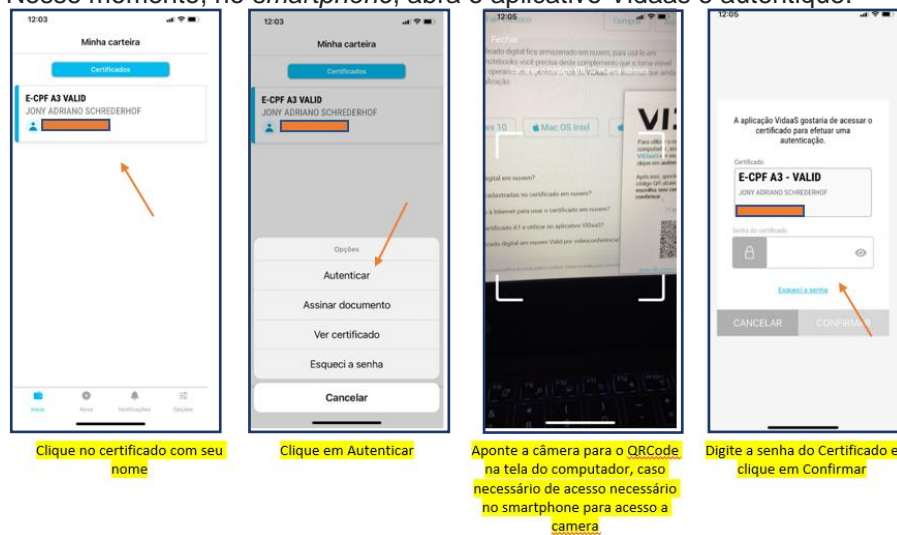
Nesse momento, no *smartphone*, abra o aplicativo VidaaS e autentique.

12:03

Minha carteira

Certificados

E-CPF A3 VALID

JONY ADRIANO SCHREDERHOF

Início Novo Notificações Opções

12:03

Minha carteira

Certificados

E-CPF A3 VALID

JONY ADRIANO SCHREDERHOF

Opções

Autenticar

Assinar documento

Ver certificado

Esqueci a senha

Cancelar

12:05

Fechar

Mac OS Intel

VI

12:05

A aplicação VidaaS gostaria de acessar o certificado para efetuar uma autenticação.

Certificado

E-CPF A3 - VALID

JONY ADRIANO SCHREDERHOF

Senha do certificado

Esqueci a senha

CANCELAR

CONFIRMAR

Clique no certificado com seu nome

Clique em Autenticar

Aponte a câmera para o QRCode na tela do computador, caso necessário de acesso necessário no smartphone para acesso a camera

Digite a senha do Certificado e clique em Confirmar